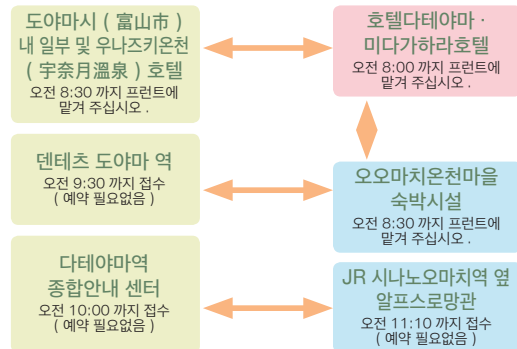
도야마시 ( 富山市 ) 내 일부 및 우나즈키온천 ( 宇奈月溫泉 ) 호텔
오전 8:30 까지 프런트에 맡겨 주십시오 .

호텔다테야마 · 미다가하라호텔
오전 8:00 까지 프런트에 맡겨 주십시오 .

덴테츠 도야마 역
오전 9:30 까지 접수 ( 예약 필요없음 )

오오마치온천마을 숙박시설
오전 8:30 까지 프런트에 맡겨 주십시오 .

다테야마역 종합안내 센터
오전 10:00 까지 접수 ( 예약 필요없음 )

JR 시나노오마치역 옆 알프스로망관
오전 11:10 까지 접수 ( 예약 필요없음 )